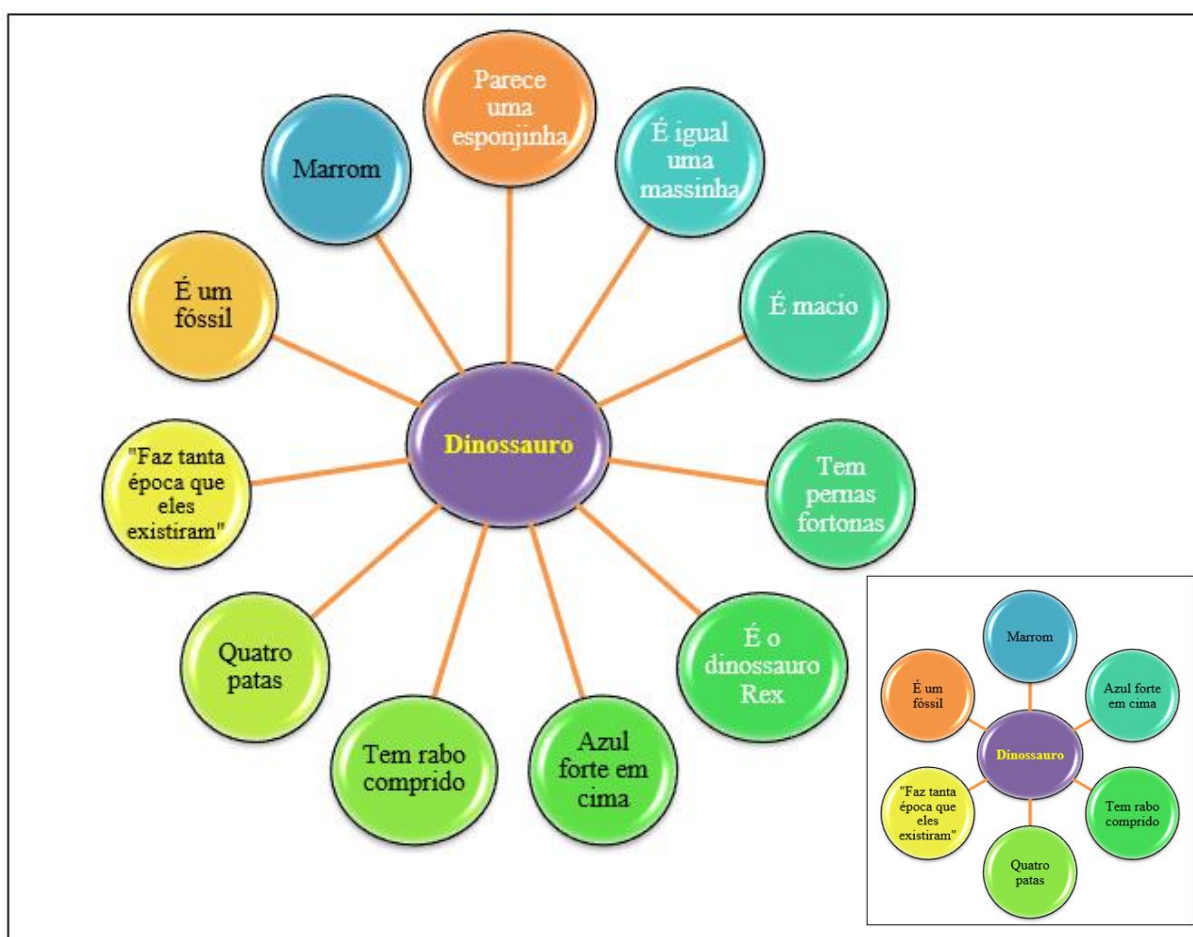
Dinossauro

Parece uma esponjinha

É igual uma massinha

É macio

Tem pernas fortonas

É o dinossauro Rex

Azul forte em cima

Tem rabo comprido

Quatro patas

"Faz tanta época que eles existiram"

É um fóssil

Marrom

Marrom

Azul forte em cima

Tem rabo comprido

Quatro patas

"Faz tanta época que eles existiram"

É um fóssil

Dinossauro